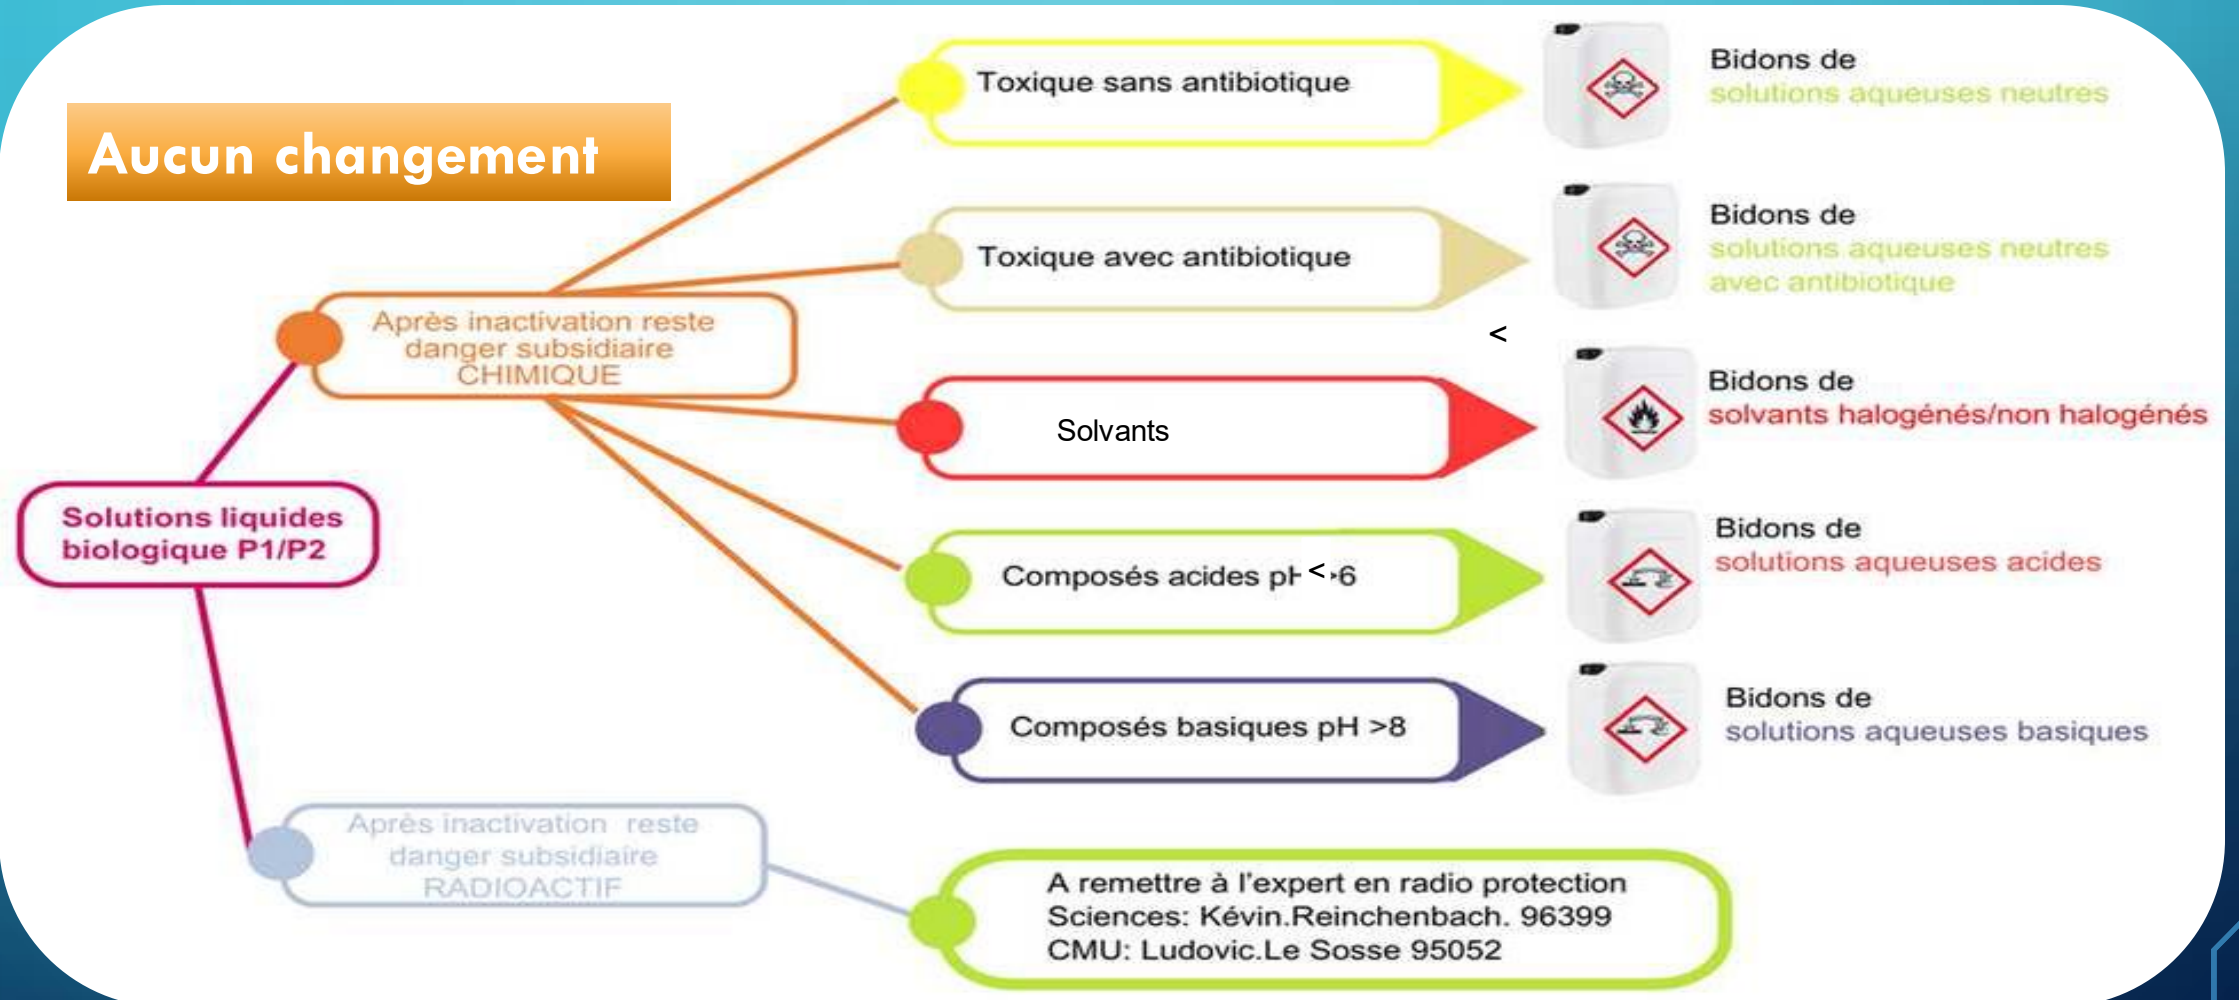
Aucun changement

Solutions liquides biologique P1/P2

Après inactivation reste danger subsidiaire CHIMIQUE

Toxique sans antibiotique

Bidons de solutions aqueuses neutres

Toxique avec antibiotique

Bidons de solutions aqueuses neutres avec antibiotique

<

Solvants

Bidons de solvants halogénés/non halogénés

Composés acides pH <6

Bidons de solutions aqueuses acides

Composés basiques pH >8

Bidons de solutions aqueuses basiques

Après inactivation reste danger subsidiaire RADIOACTIF

A remettre à l'expert en radio protection
Sciences: Kévin.Reinchenbach. 96399
CMU: Ludovic.Le Sosse 95052